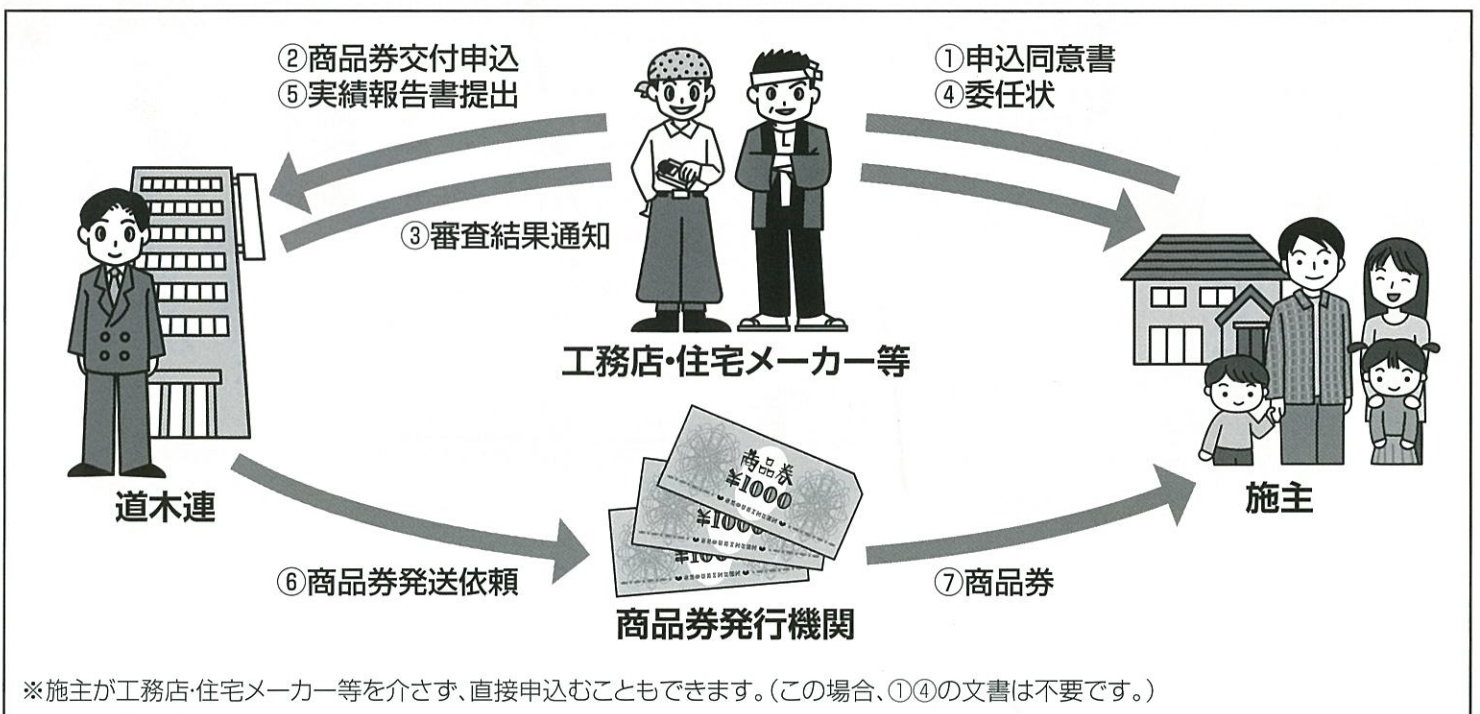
②商品券交付申込
⑤実績報告書提出

①申込同意書
④委任状

③審査結果通知

工務店·住宅メーカー等

道木連

施主

商品券
¥1000

¥1000

¥100

⑥商品券発送依頼

商品券発行機関

⑦商品券

※施主が工務店·住宅メーカー等を介さず、直接申込むこともできます。(この場合、①④の文書は不要です。)